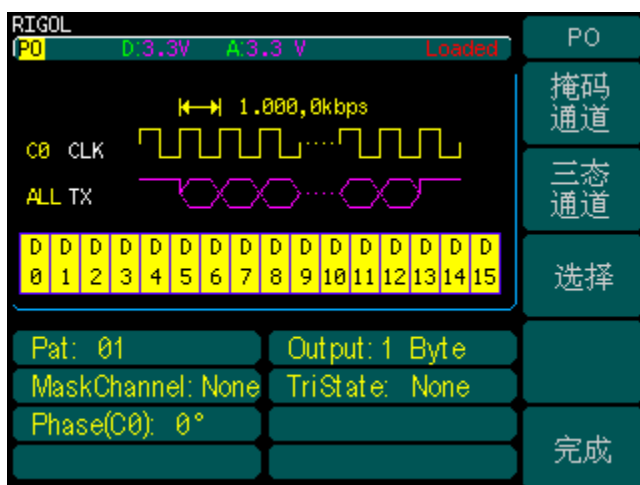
RIGOL
PO D:3.3V A:3.3 V Loaded

1.000,0kbps

C0 CLK

ALL TX

| D 0 | D 1 | D 2 | D 3 | D 4 | D 5 | D 6 | D 7 | D 8 | D 9 | D 10 | D 11 | D 12 | D 13 | D 14 | D 15 |
|---|---|---|---|---|---|---|---|---|---|---|---|---|---|---|---|

Pat: 01
Output: 1 Byte
MaskChannel: None
TriState: None
Phase(C0): 0°

PO
掩码通道
三态通道
选择
完成